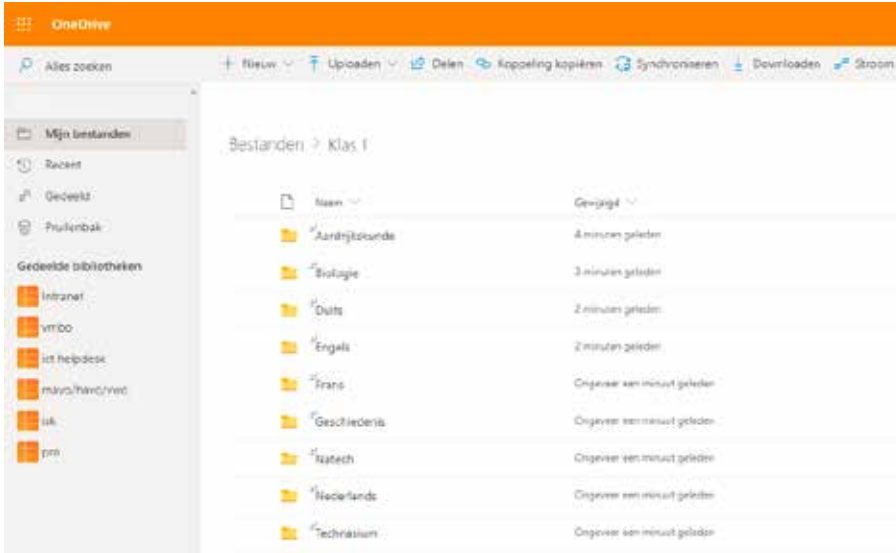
OneDrive

Alles zoeken

+ Nieuw ⌄ Uploaden ⌄ Delen Koppeling kopiëren Synchroniseren Downloaden Stroom

Mijn bestanden
Recent
Gedeeld
Prullenbak

Gedeelde bibliotheken
Intranet
vmbo
ict helpdesk
mavo/havo/vwo
isk
pm

Bestanden > Klas 1

| Naam | Gewijzigd |
|---|---|
| Aardrijkskunde | 4 minuten geleden |
| Biologie | 3 minuten geleden |
| Duits | 2 minuten geleden |
| Engels | 2 minuten geleden |
| Frans | Ongeveer een minuut geleden |
| Geschiedenis | Ongeveer een minuut geleden |
| Natech | Ongeveer een minuut geleden |
| Nederlands | Ongeveer een minuut geleden |
| Technasium | Ongeveer een minuut geleden |